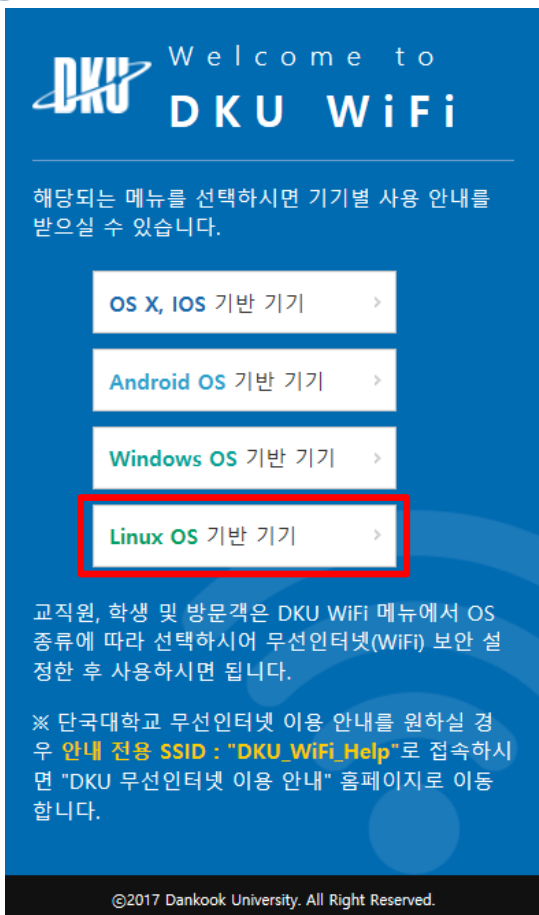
DKU

Welcome to
DKU WiFi

해당되는 메뉴를 선택하시면 기기별 사용 안내를 받으실 수 있습니다.

OS X, IOS 기반 기기 ›

Android OS 기반 기기 ›

Windows OS 기반 기기 ›

Linux OS 기반 기기 ›

교직원, 학생 및 방문객은 DKU WiFi 메뉴에서 OS 종류에 따라 선택하시어 무선인터넷(WiFi) 보안 설정한 후 사용하시면 됩니다.

※ 단국대학교 무선인터넷 이용 안내를 원하실 경우 안내 전용 SSID : "DKU_WiFi_Help"로 접속하시면 "DKU 무선인터넷 이용 안내" 홈페이지로 이동합니다.

©2017 Dankook University. All Right Reserved.